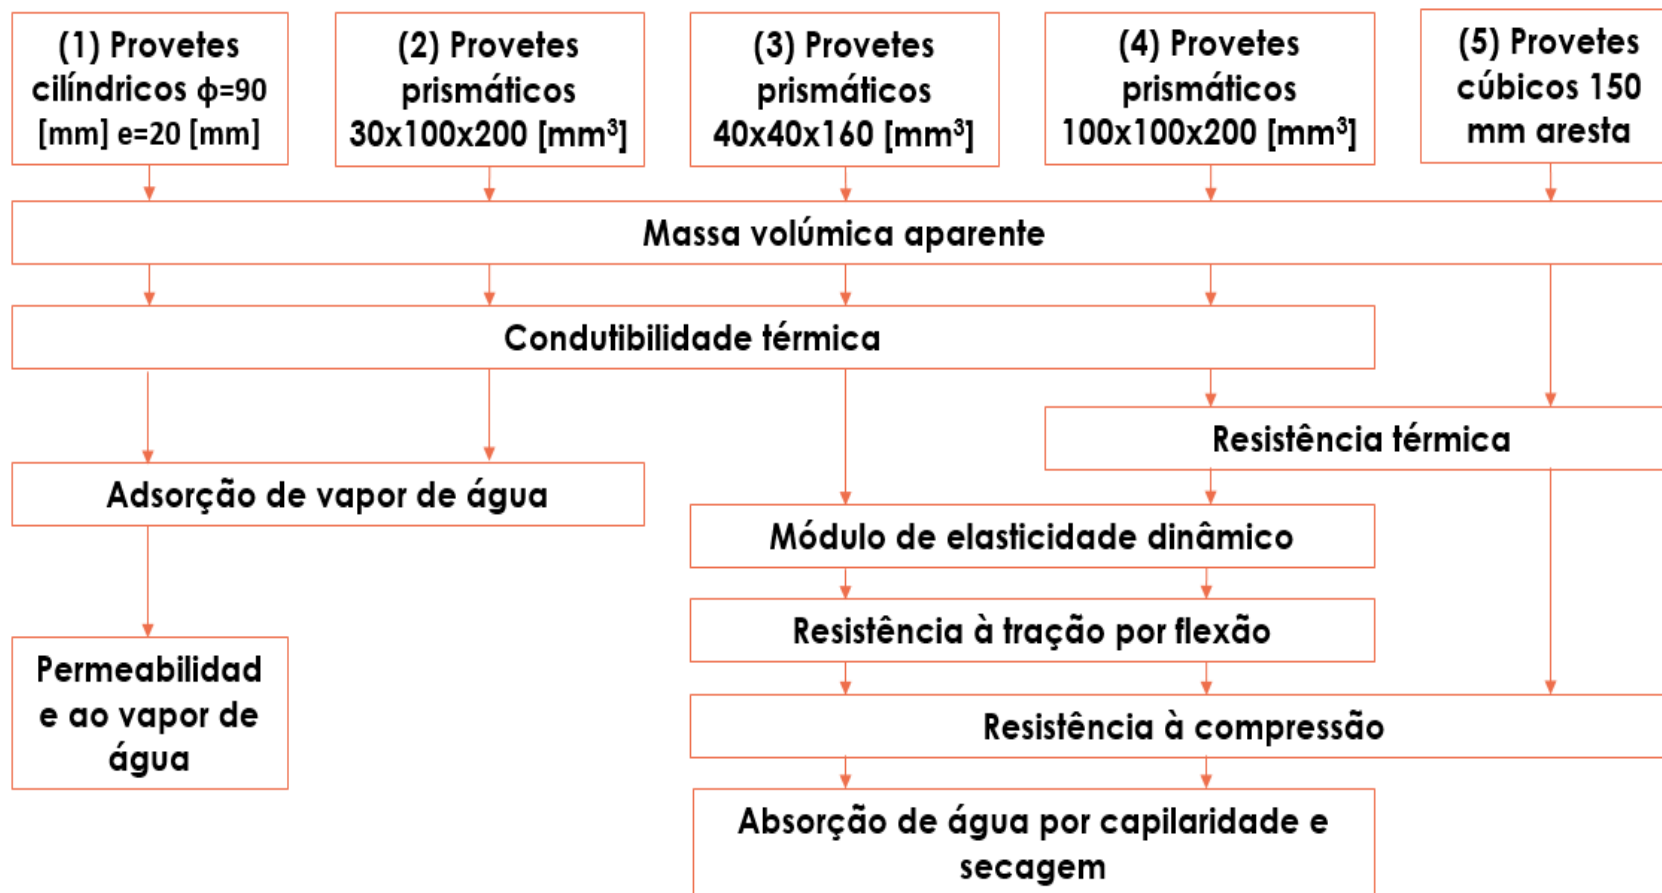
(1) Provetes cilíndricos $\phi$=90 [mm] e=20 [mm]

(2) Provetes prismáticos 30x100x200 [mm$^3$]

(3) Provetes prismáticos 40x40x160 [mm$^3$]

(4) Provetes prismáticos 100x100x200 [mm$^3$]

(5) Provetes cúbicos 150 mm aresta

Massa volúmica aparente

Condutibilidade térmica

Resistência térmica

Adsorção de vapor de água

Módulo de elasticidade dinâmico

Resistência à tração por flexão

Permeabilidade ao vapor de água

Resistência à compressão

Absorção de água por capilaridade e secagem